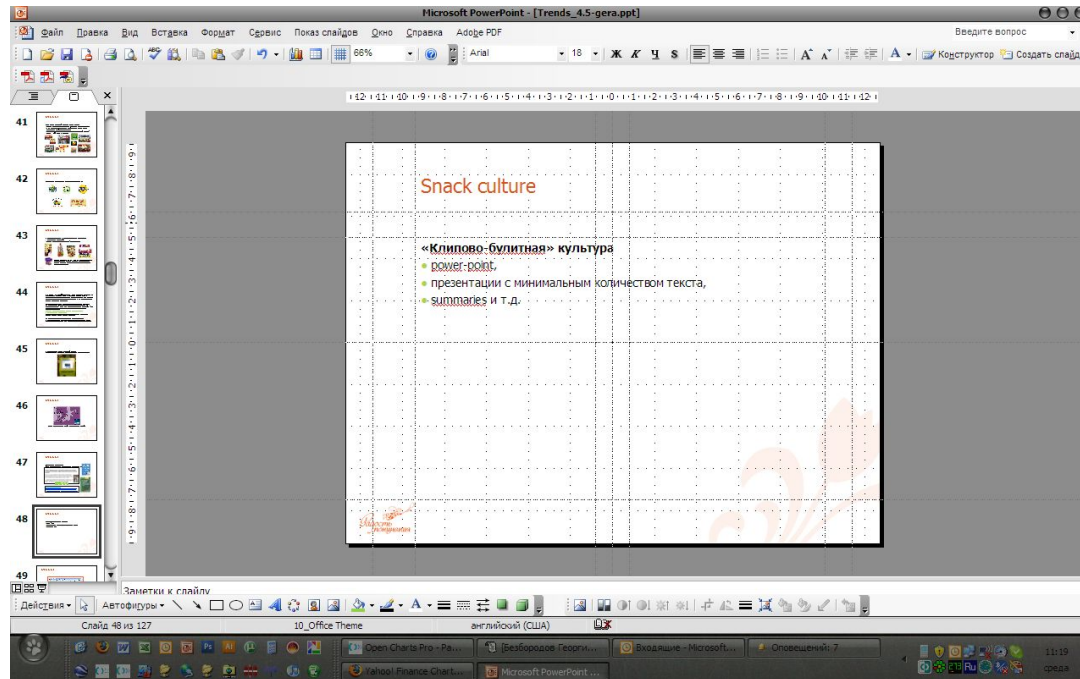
Microsoft PowerPoint - [Trends_4.5-gera.ppt]

Файл Правка Вид Вставка Формат Сервис Показ слайдов Окно Справка Adobe PDF

Введите вопрос

66%

Arial

18

Ж К Ч S

A A

A

Конструктор

Создать слайд

41

42

43

44

45

46

47

48

49

Snack culture

«Клипово-булитная» культура
power-point,
презентации с минимальным количеством текста,
summaries и т.д.

Заметки к слайду

Действия

Автофигуры

Слайд 48 из 127

10_Office Theme

английский (США)

Open Charts Pro - Pa...

[Безбородов Георги...

Входящие - Microsoft...

Оповещений: 7

Yahoo! Finance Chart...

Microsoft PowerPoint ...

11:19

среда